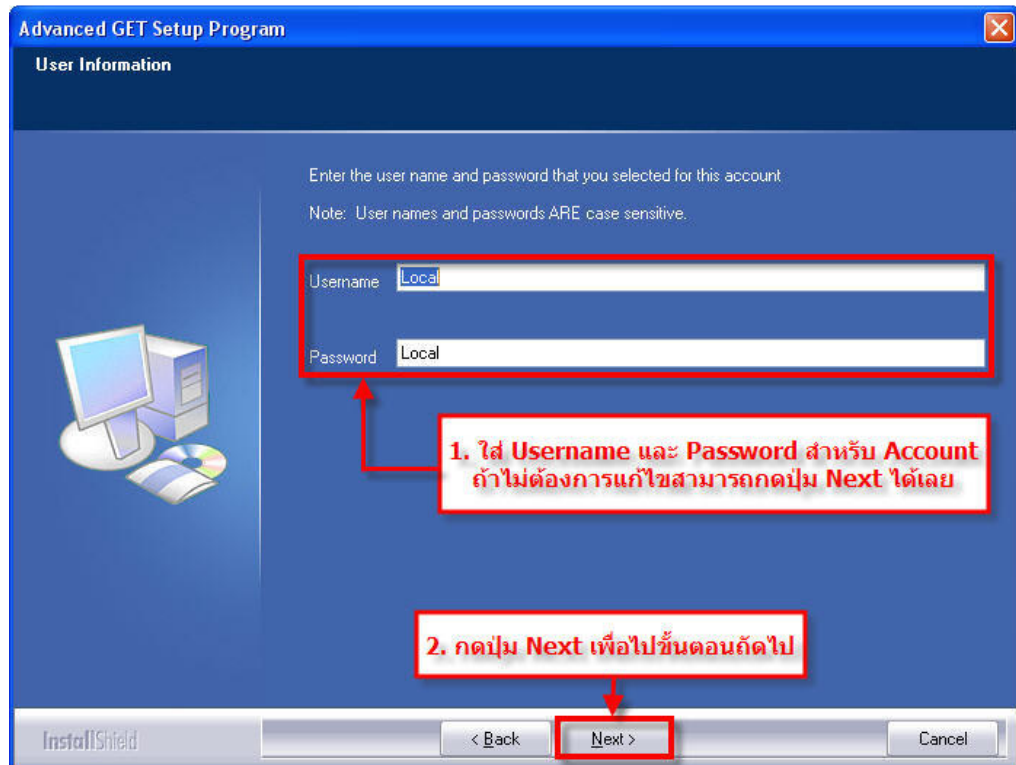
Advanced GET Setup Program

User Information

Enter the user name and password that you selected for this account

Note: User names and passwords ARE case sensitive.

Username Local

Password Local

1. ใส่ Username และ Password สำหรับ Account ถ้าไม่ต้องการแก้ไขสามารถกดปุ่ม Next ได้เลย

2. กดปุ่ม Next เพื่อไปขั้นตอนถัดไป

InstallShield

< Back

Next >

Cancel